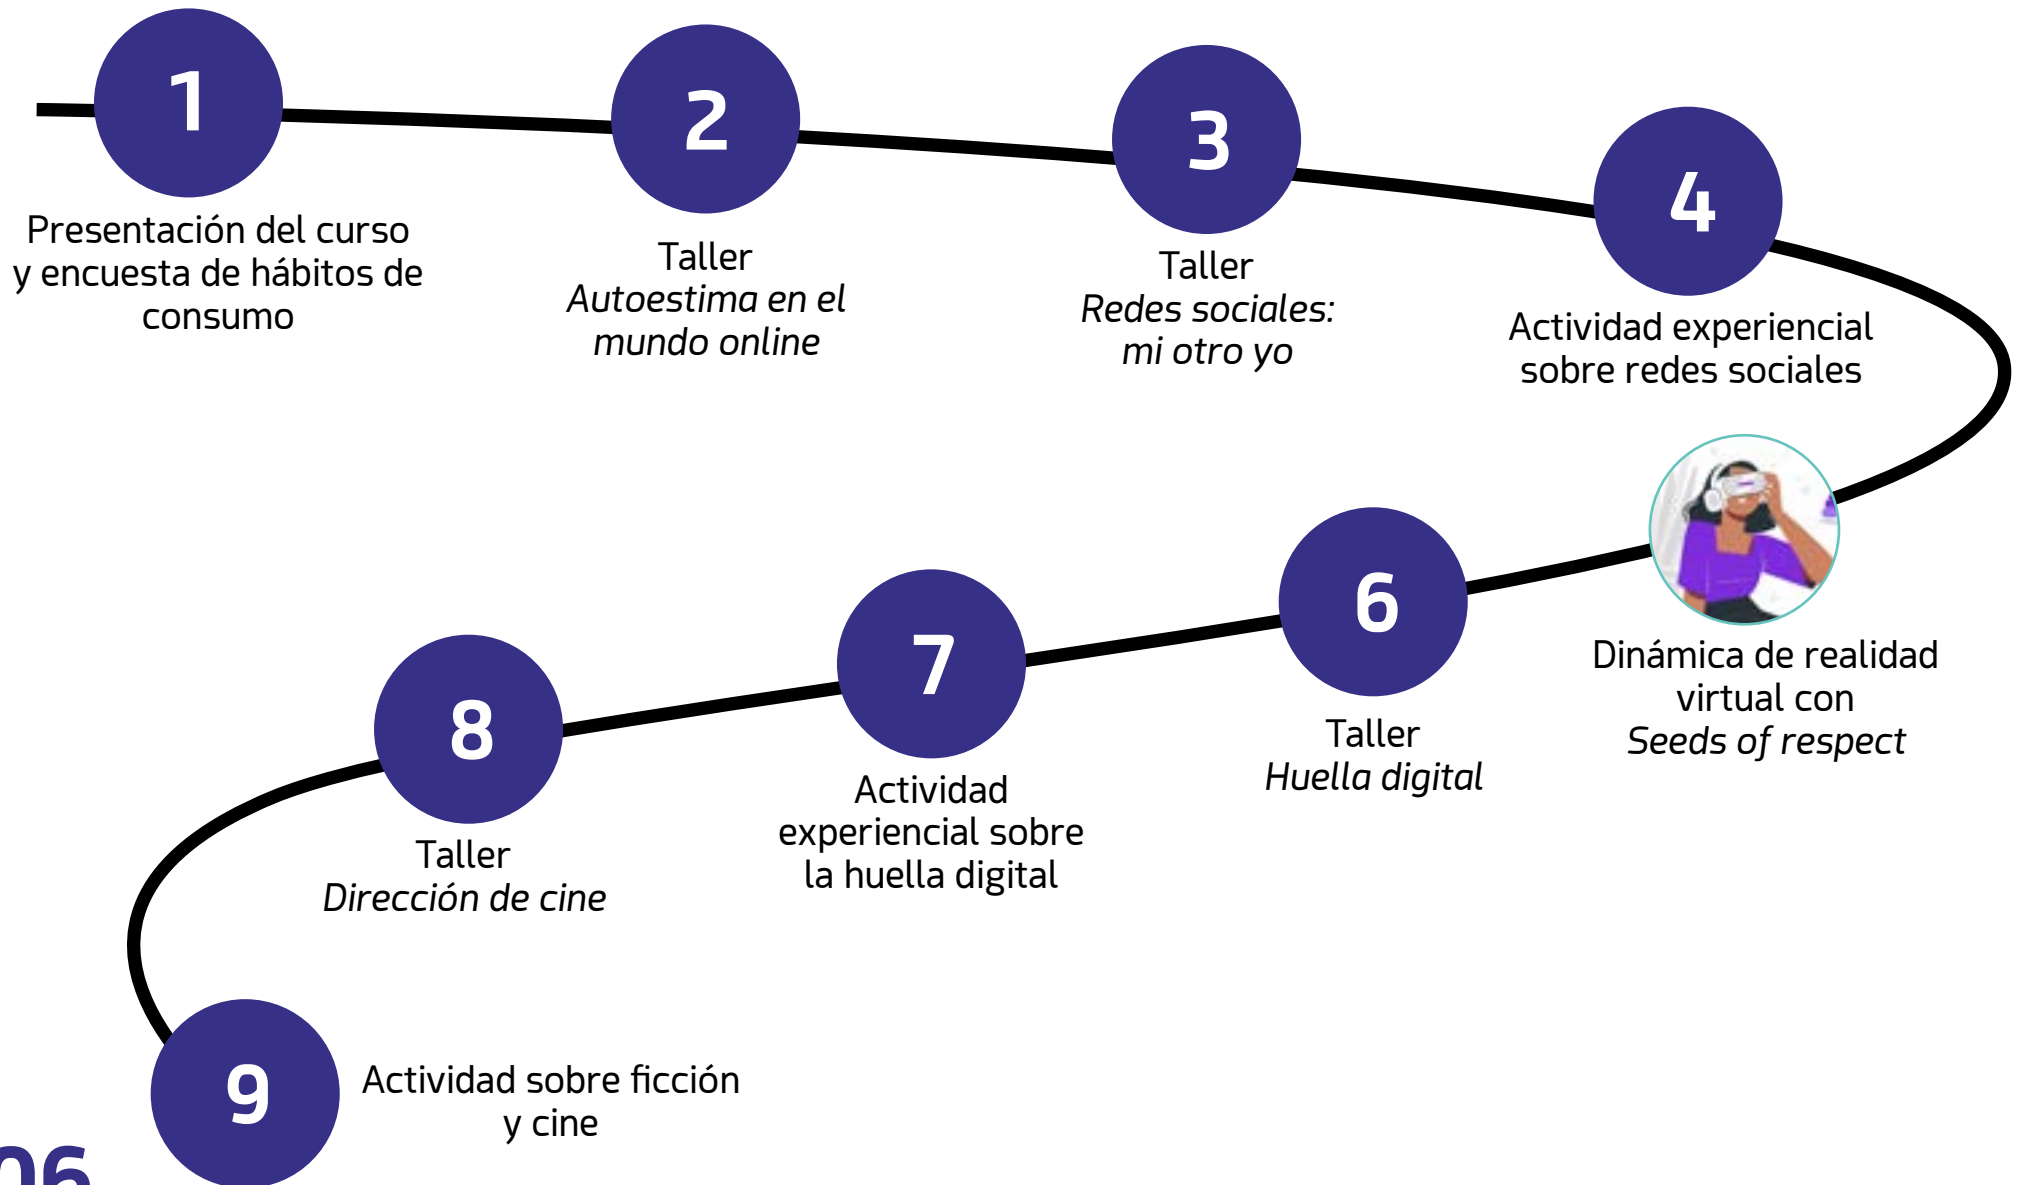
1

Presentación del curso y encuesta de hábitos de consumo

2

Taller
*Autoestima en el mundo online*

3

Taller
*Redes sociales: mi otro yo*

4

Actividad experiencial sobre redes sociales

Dinámica de realidad virtual con
*Seeds of respect*

6

Taller
*Huella digital*

7

Actividad experiencial sobre la huella digital

8

Taller
*Dirección de cine*

9

Actividad sobre ficción y cine

06